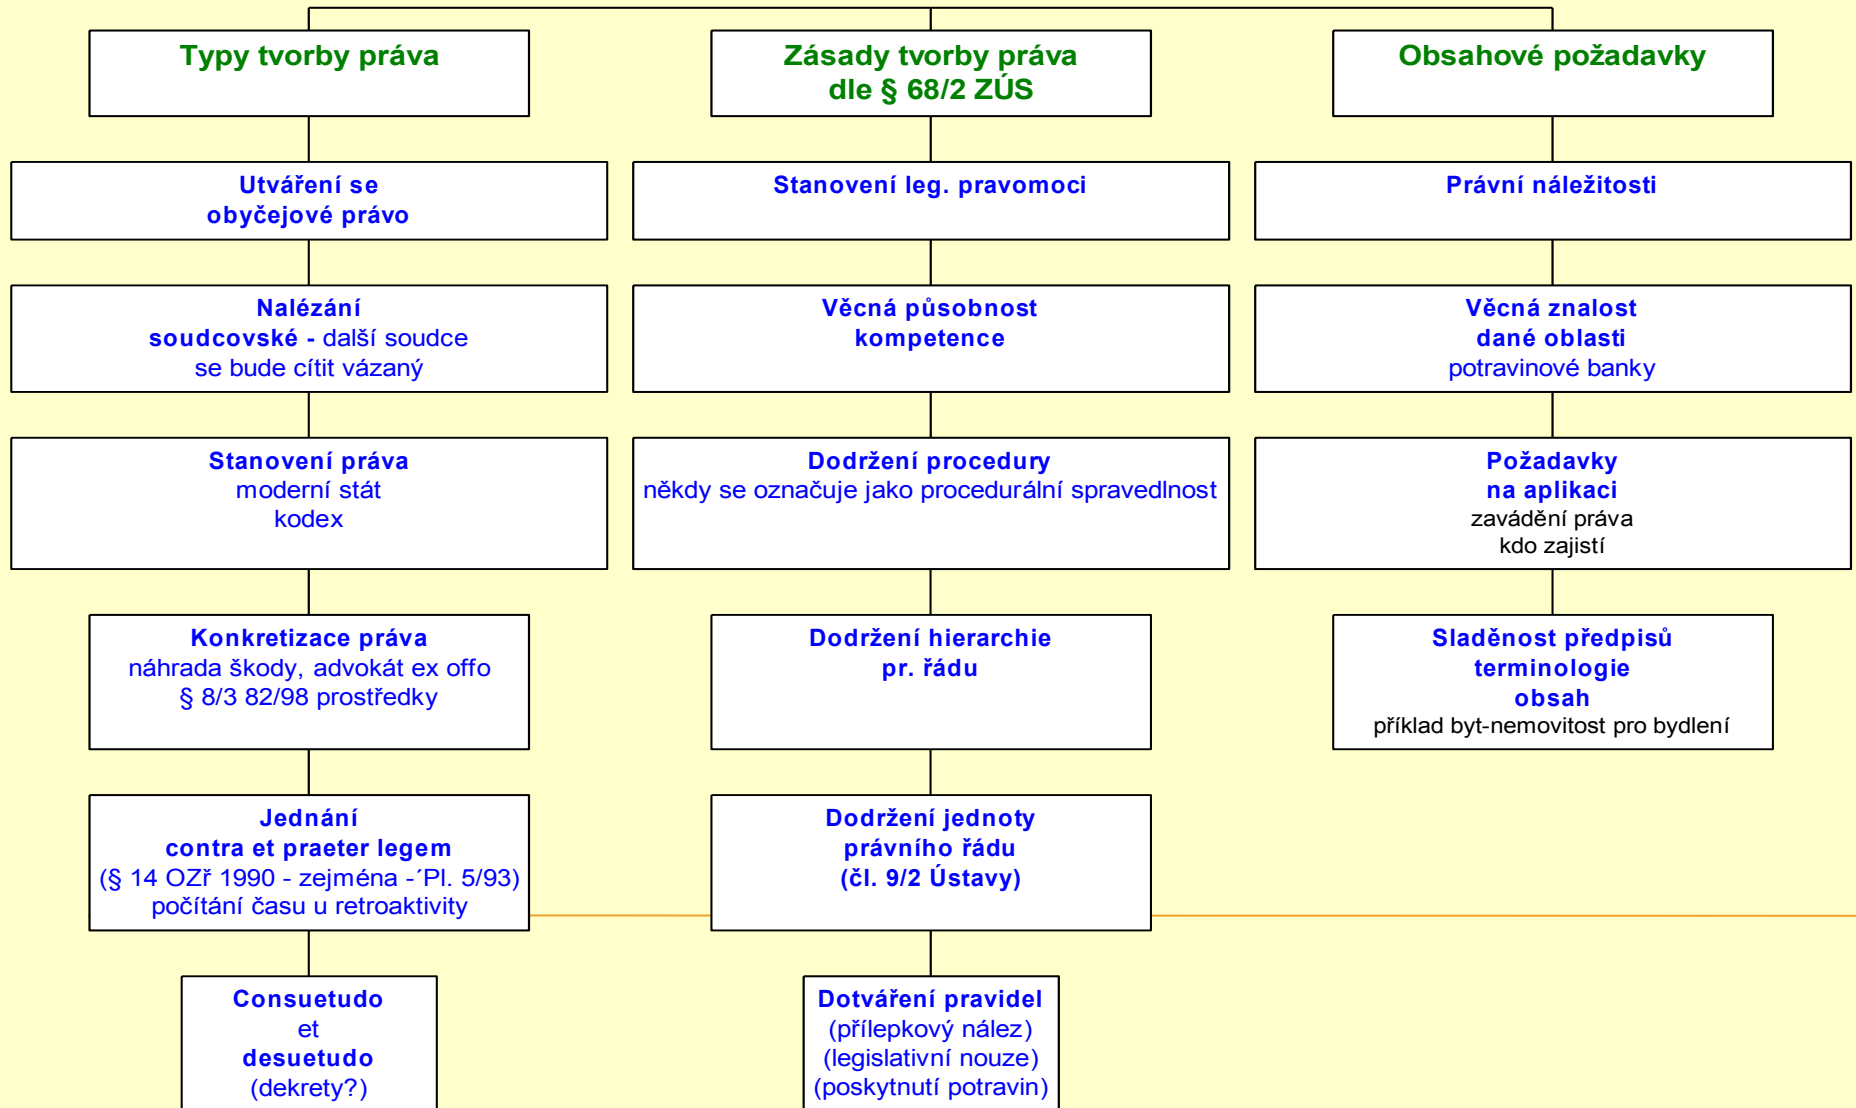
Typy tvorby práva

Utváření se
obyčejové právo

Nalézání
soudcovské - další soudce se bude cítit vázaný

Stanovení práva
moderní stát
kodex

Konkretizace práva
náhrada škody, advokát ex offo
§ 8/3 82/98 prostředky

Jednání
contra et praeter legem
(§ 14 OZř 1990 - zejména -´Pl. 5/93)
počítání času u retroaktivity

Consuetudo
et
desuetudo
(dekrety?)

Zásady tvorby práva
dle § 68/2 ZÚS

Stanovení leg. pravomoci

Věcná působnost
kompetence

Dodržení procedury
někdy se označuje jako procedurální spravedlnost

Dodržení hierarchie
pr. řádu

Dodržení jednoty
právního řádu
(čl. 9/2 Ústavy)

Dotváření pravidel
(přílepkový nález)
(legislativní nouze)
(poskytnutí potravin)

Obsahové požadavky

Právní náležitosti

Věcná znalost
dané oblasti
potravinové banky

Požadavky
na aplikaci
zavádění práva
kdo zajistí

Sladěnost předpisů
terminologie
obsah
příklad byt-nemovitost pro bydlení